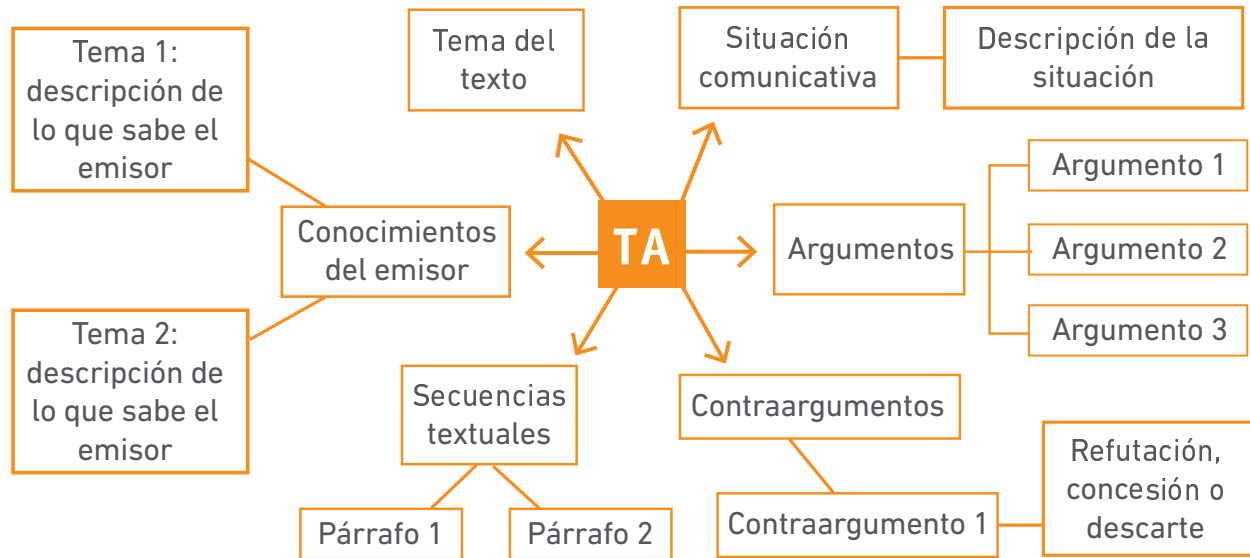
Tema 1: descripción de lo que sabe el emisor

Tema del texto

Situación comunicativa

Descripción de la situación

Conocimientos del emisor

TA

Argumentos

Argumento 1

Argumento 2

Argumento 3

Tema 2: descripción de lo que sabe el emisor

Secuencias textuales

Contraargumentos

Refutación, concesión o descarte

Párrafo 1

Párrafo 2

Contraargumento 1